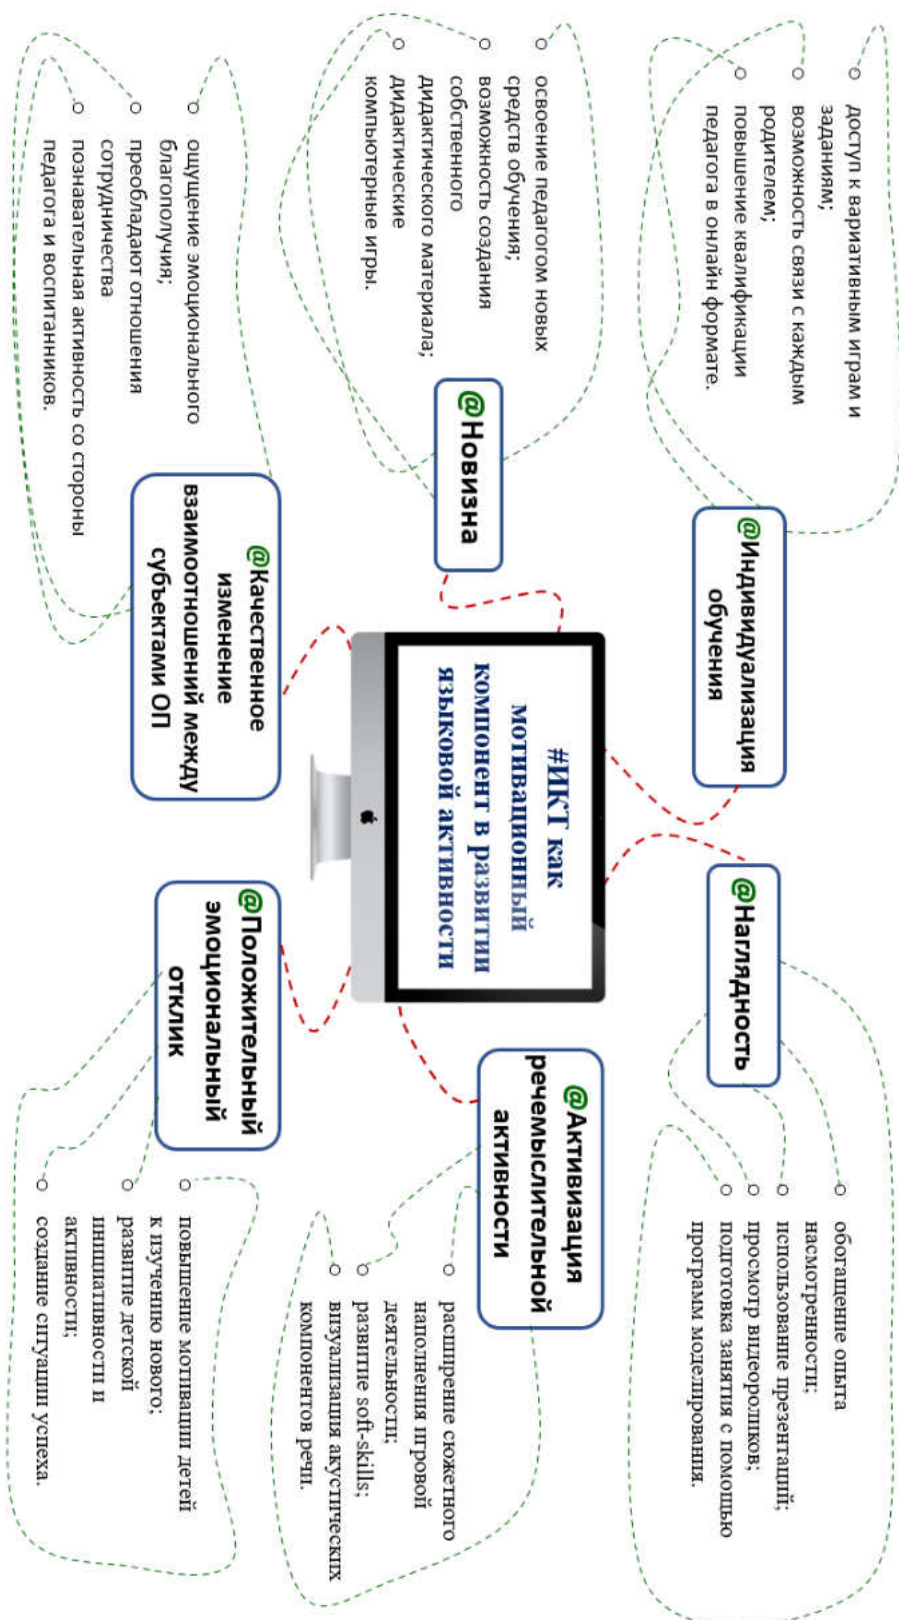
#ИКТ как мотивационный компонент в развитии языковой активности

@Индивидуализация обучения

доступ к вариативным играм и заданиям;
возможность связи с каждым родителем;
повышение квалификации педагога в онлайн формате.

@Новизна

освоение педагогом новых средств обучения;
возможность создания собственного дидактического материала;
дидактические компьютерные игры.

@Качественное изменение взаимоотношений между субъектами ОП

ощущение эмоционального благополучия;
преобладают отношения сотрудничества
познавательная активность со стороны педагога и воспитанников.

@Наглядность

обогащение опыта насмотренности;
использование презентаций;
просмотр видеороликов;
подготовка занятия с помощью программ моделирования.

@Активизация речемыслительной активности

расширение сюжетного наполнения игровой деятельности;
развитие soft-skills;
визуализация акустических компонентов речи.

@Положительный эмоциональный отклик

повышение мотивации детей к изучению нового;
развитие детской инициативности и активности;
создание ситуации успеха.